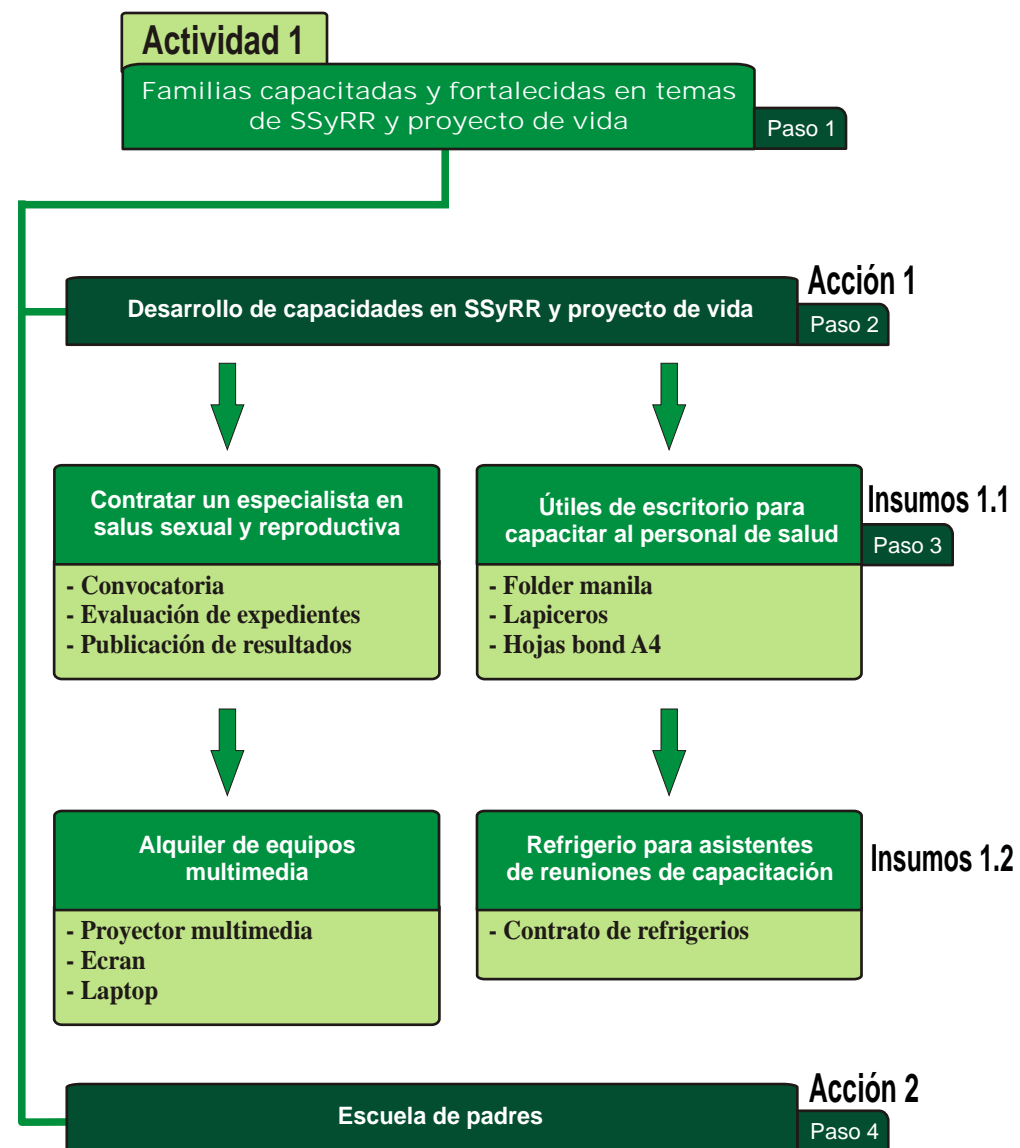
Actividad 1

Familias capacitadas y fortalecidas en temas de SSyRR y proyecto de vida

Paso 1

Acción 1

Desarrollo de capacidades en SSyRR y proyecto de vida

Paso 2

Contratar un especialista en salus sexual y reproductiva

- Convocatoria
- Evaluación de expedientes
- Publicación de resultados

Insumos 1.1

Útiles de escritorio para capacitar al personal de salud

Paso 3

- Folder manila
- Lapiceros
- Hojas bond A4

Alquiler de equipos multimedia

- Proyector multimedia
- Ecran
- Laptop

Insumos 1.2

Refrigerio para asistentes de reuniones de capacitación

- Contrato de refrigerios

Acción 2

Escuela de padres

Paso 4